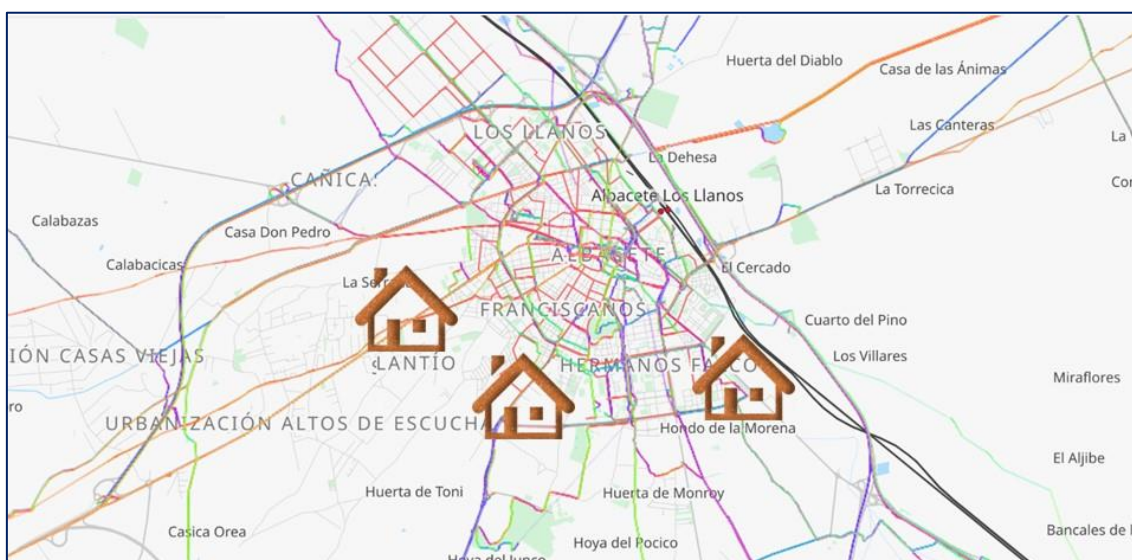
Huerta del Diablo
Casa de las Ánimas
Las Canteras
La
LOS LLANOS
La Dehesa
Cor
CAÑICA
Albacete Los Llanos
La Torrecica
Calabazas
Casa Don Pedro
ALBACETE
Calabacicas
El Cercado
La Serr
FRANCISCANOS
Cuarto del Pino
IÓN CASAS VIEJAS
Los Villares
LANTÍO
HERMANOS FALCÓ
Miraflores
ro
URBANIZACIÓN ALTOS DE ESCUCHA
Hondo de la Morena
El Aljibe
Huerta de Toni
Huerta de Monroy
Casica Orea
Hoya del Pocico
Bancales de l
Hoya del Junco